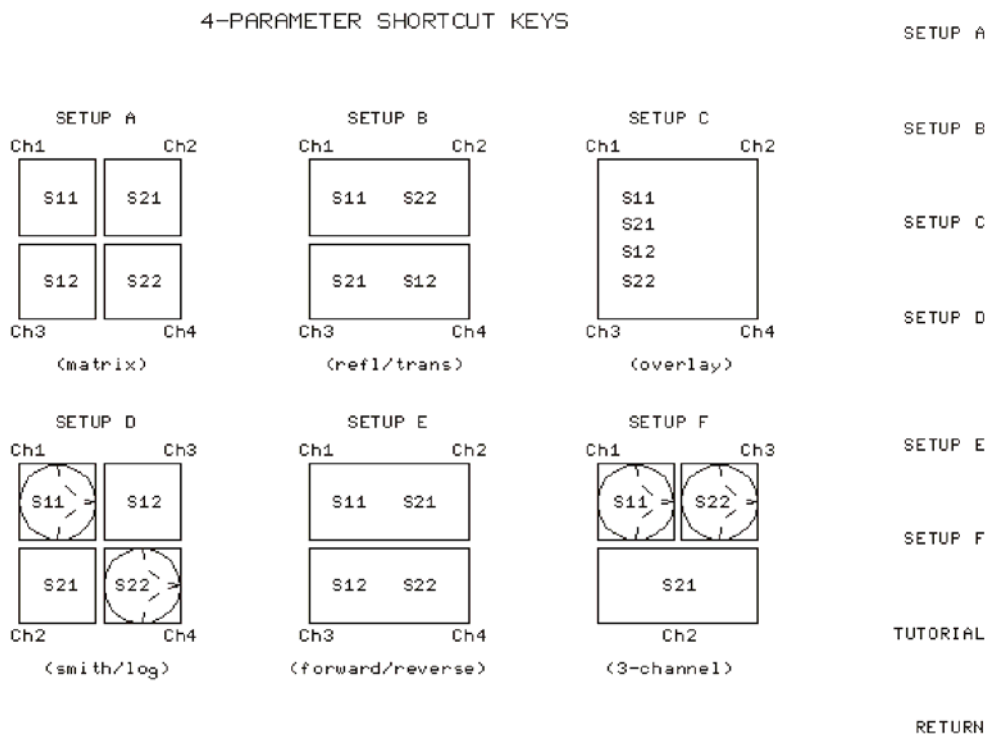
4-PARAMETER SHORTCUT KEYS

SETUP A
Ch1 Ch2
S11 S21
S12 S22
Ch3 Ch4
(matrix)

SETUP B
Ch1 Ch2
S11 S22
S21 S12
Ch3 Ch4
(refl/trans)

SETUP C
Ch1 Ch2
S11
S21
S12
S22
Ch3 Ch4
(overlay)

SETUP D
Ch1 Ch3
S11 S12
S21 S22
Ch2 Ch4
(smith/log)

SETUP E
Ch1 Ch2
S11 S21
S12 S22
Ch3 Ch4
(forward/reverse)

SETUP F
Ch1 Ch3
S11 S22
S21
Ch2
(3-channel)

SETUP A

SETUP B

SETUP C

SETUP D

SETUP E

SETUP F

TUTORIAL

RETURN